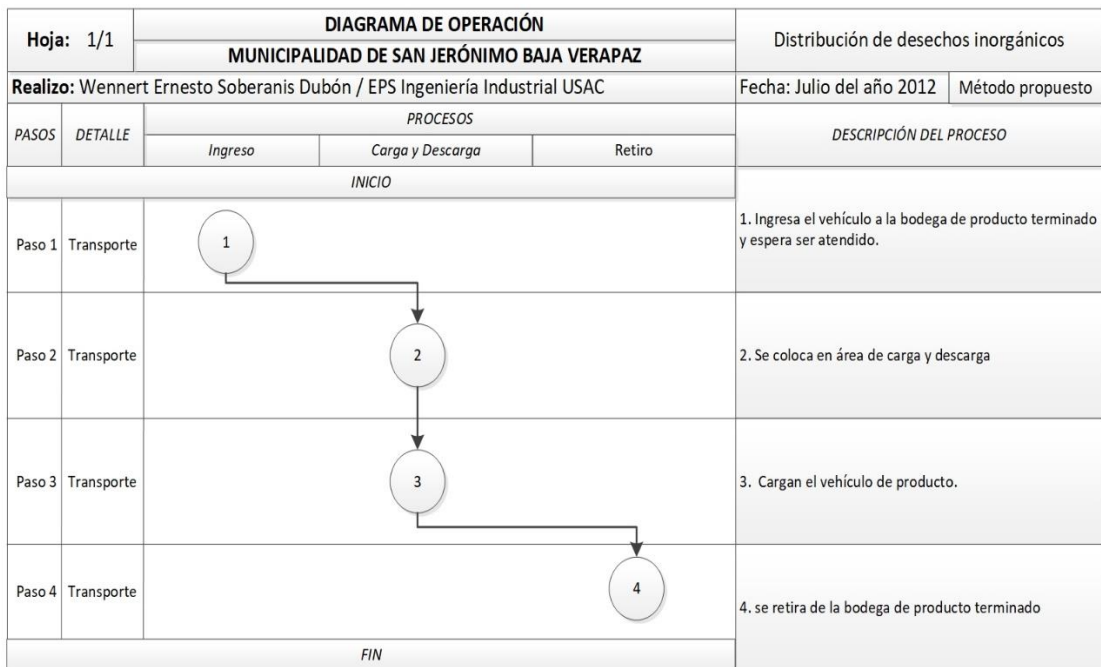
| Hoja: 1/1 | | DIAGRAMA DE OPERACIÓN<br>MUNICIPALIDAD DE SAN JERÓNIMO BAJA VERAPAZ | | | Distribución de desechos inorgánicos | |
|---|---|---|---|---|---|---|
| Realizo: Wennert Ernesto Soberanis Dubón / EPS Ingeniería Industrial USAC | | | | | Fecha: Julio del año 2012 | Método propuesto |
| PASOS | DETALLE | PROCESOS | | | DESCRIPCIÓN DEL PROCESO | |
| | | Ingreso | Carga y Descarga | Retiro | | |
| INICIO | | | | | | |
| Paso 1 | Transporte | 1 | | | 1. Ingresa el vehículo a la bodega de producto terminado y espera ser atendido. | |
| Paso 2 | Transporte | | 2 | | 2. Se coloca en área de carga y descarga | |
| Paso 3 | Transporte | | 3 | | 3. Cargan el vehículo de producto. | |
| Paso 4 | Transporte | | | 4 | 4. se retira de la bodega de producto terminado | |
| FIN | | | | | | |